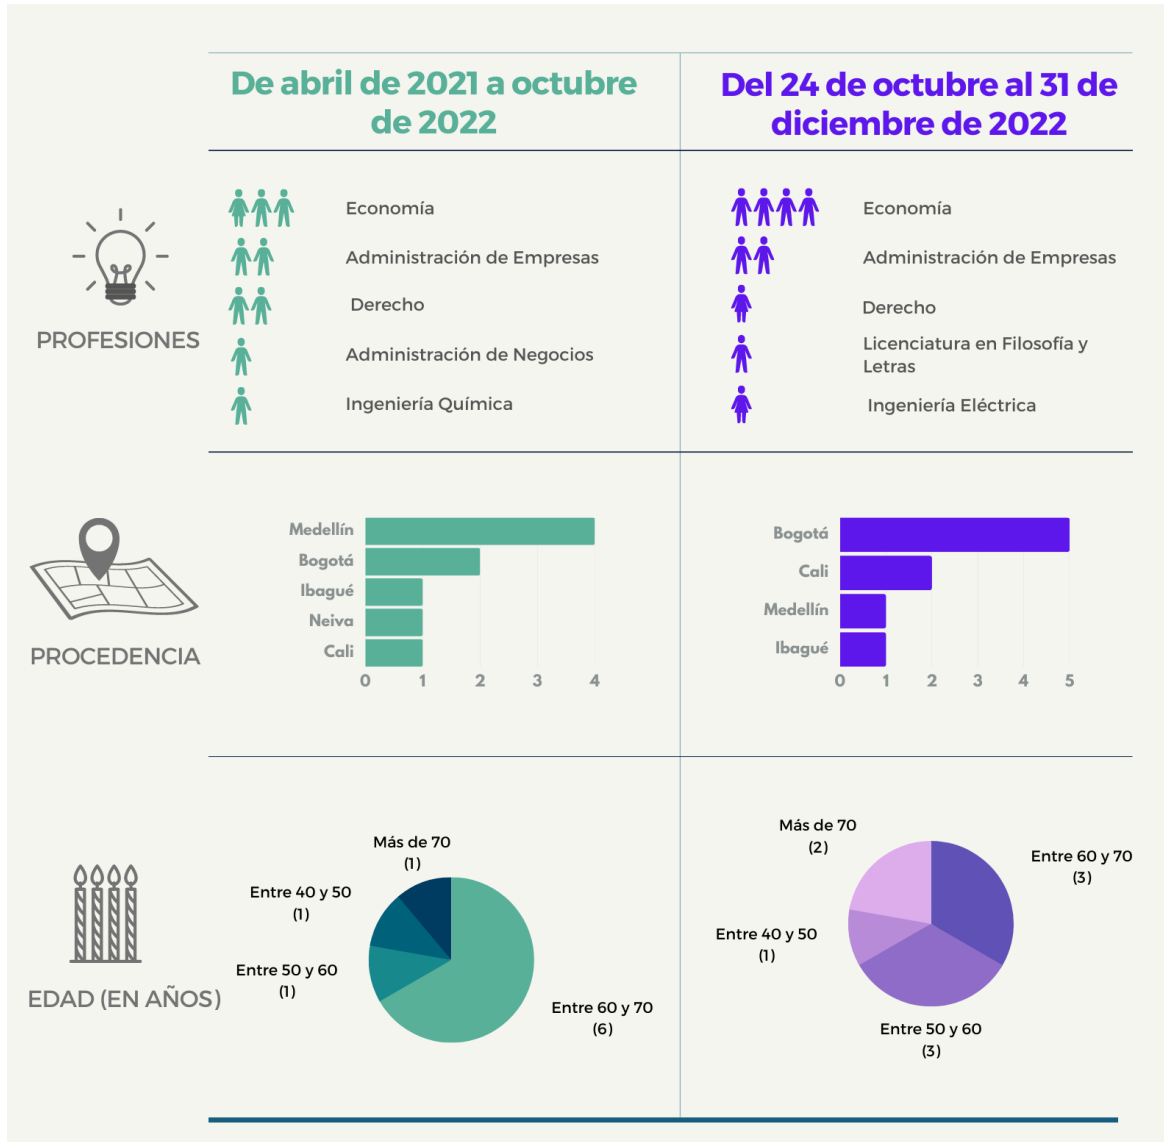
De abril de 2021 a octubre de 2022

Del 24 de octubre al 31 de diciembre de 2022

PROFESIONES

Economía
Administración de Empresas
Derecho
Administración de Negocios
Ingeniería Química

Economía
Administración de Empresas
Derecho
Licenciatura en Filosofía y Letras
Ingeniería Eléctrica

PROCEDENCIA

Medellín
Bogotá
Ibagué
Neiva
Cali
0 1 2 3 4

Bogotá
Cali
Medellín
Ibagué
0 1 2 3 4 5

EDAD (EN AÑOS)

Más de 70 (1)
Entre 40 y 50 (1)
Entre 50 y 60 (1)
Entre 60 y 70 (6)

Más de 70 (2)
Entre 60 y 70 (3)
Entre 40 y 50 (1)
Entre 50 y 60 (3)